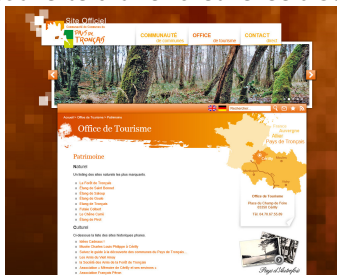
Site Officiel
Pays de Tronçais

COMMUNAUTÉ
de communes

OFFICE
de tourisme

CONTACT
direct

Rechercher

Accueil > Office de Tourisme > Patrimoine

Office de Tourisme

Patrimoine

Naturel

Un listing des sites naturels les plus marquants :

La Forêt de Tronçais
Étang de Saint-Bonnet
Étang de Saloup
Étang de Pirot
Étang de Tronçais
Futaie Colbert
La chêne Carré
Étang de Pirot

Culturel

Ci-dessous la liste des sites historiques phares :

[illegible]
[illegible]
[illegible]
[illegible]
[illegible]
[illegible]
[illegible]

Auvergne
Allier
Pays de Tronçais

Office de Tourisme
Pays de Champ de Foire
03360 Cérilly
Tél. 04 70 67 55 89

Pays de Saint-Bonnet